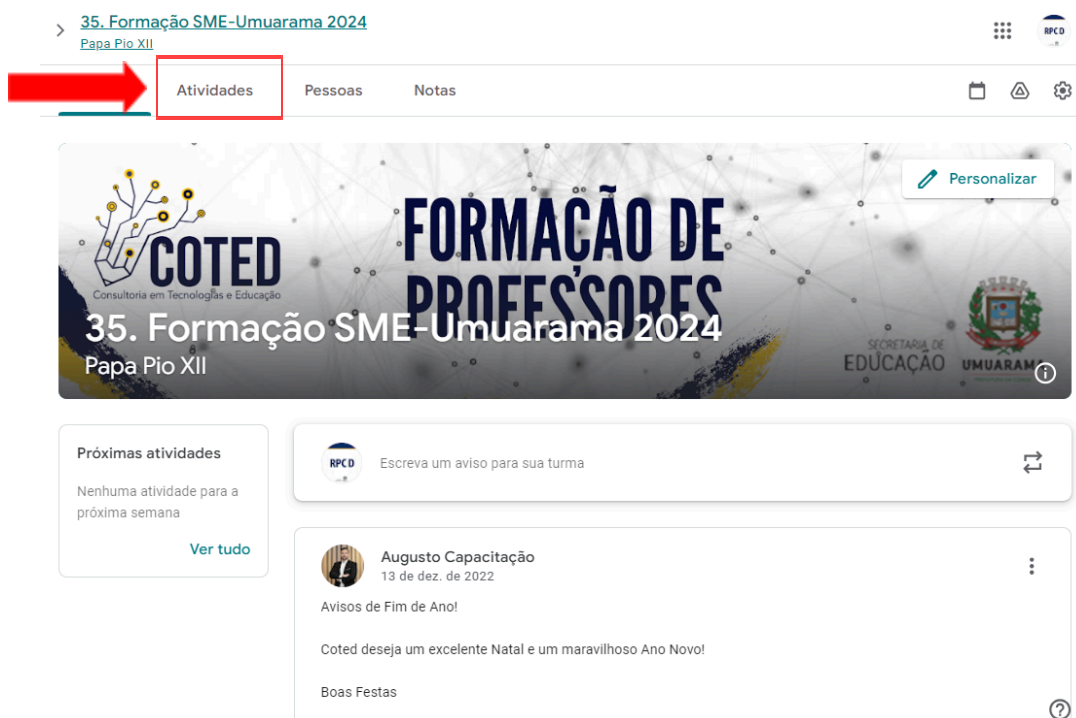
35. Formação SME-Umuarama 2024
Papa Pio XII

RPCD

Atividades Pessoas Notas

Personalizar

COTED
Consultoria em Tecnologias e Educação

FORMAÇÃO DE PROFESSORES

35. Formação SME-Umuarama 2024
Papa Pio XII

SECRETARIA DE EDUCAÇÃO
UMUARAMA

Próximas atividades

Nenhuma atividade para a próxima semana

Ver tudo

RPCD
Escreva um aviso para sua turma

Augusto Capacitação
13 de dez. de 2022

Avisos de Fim de Ano!

Coted deseja um excelente Natal e um maravilhoso Ano Novo!

Boas Festas